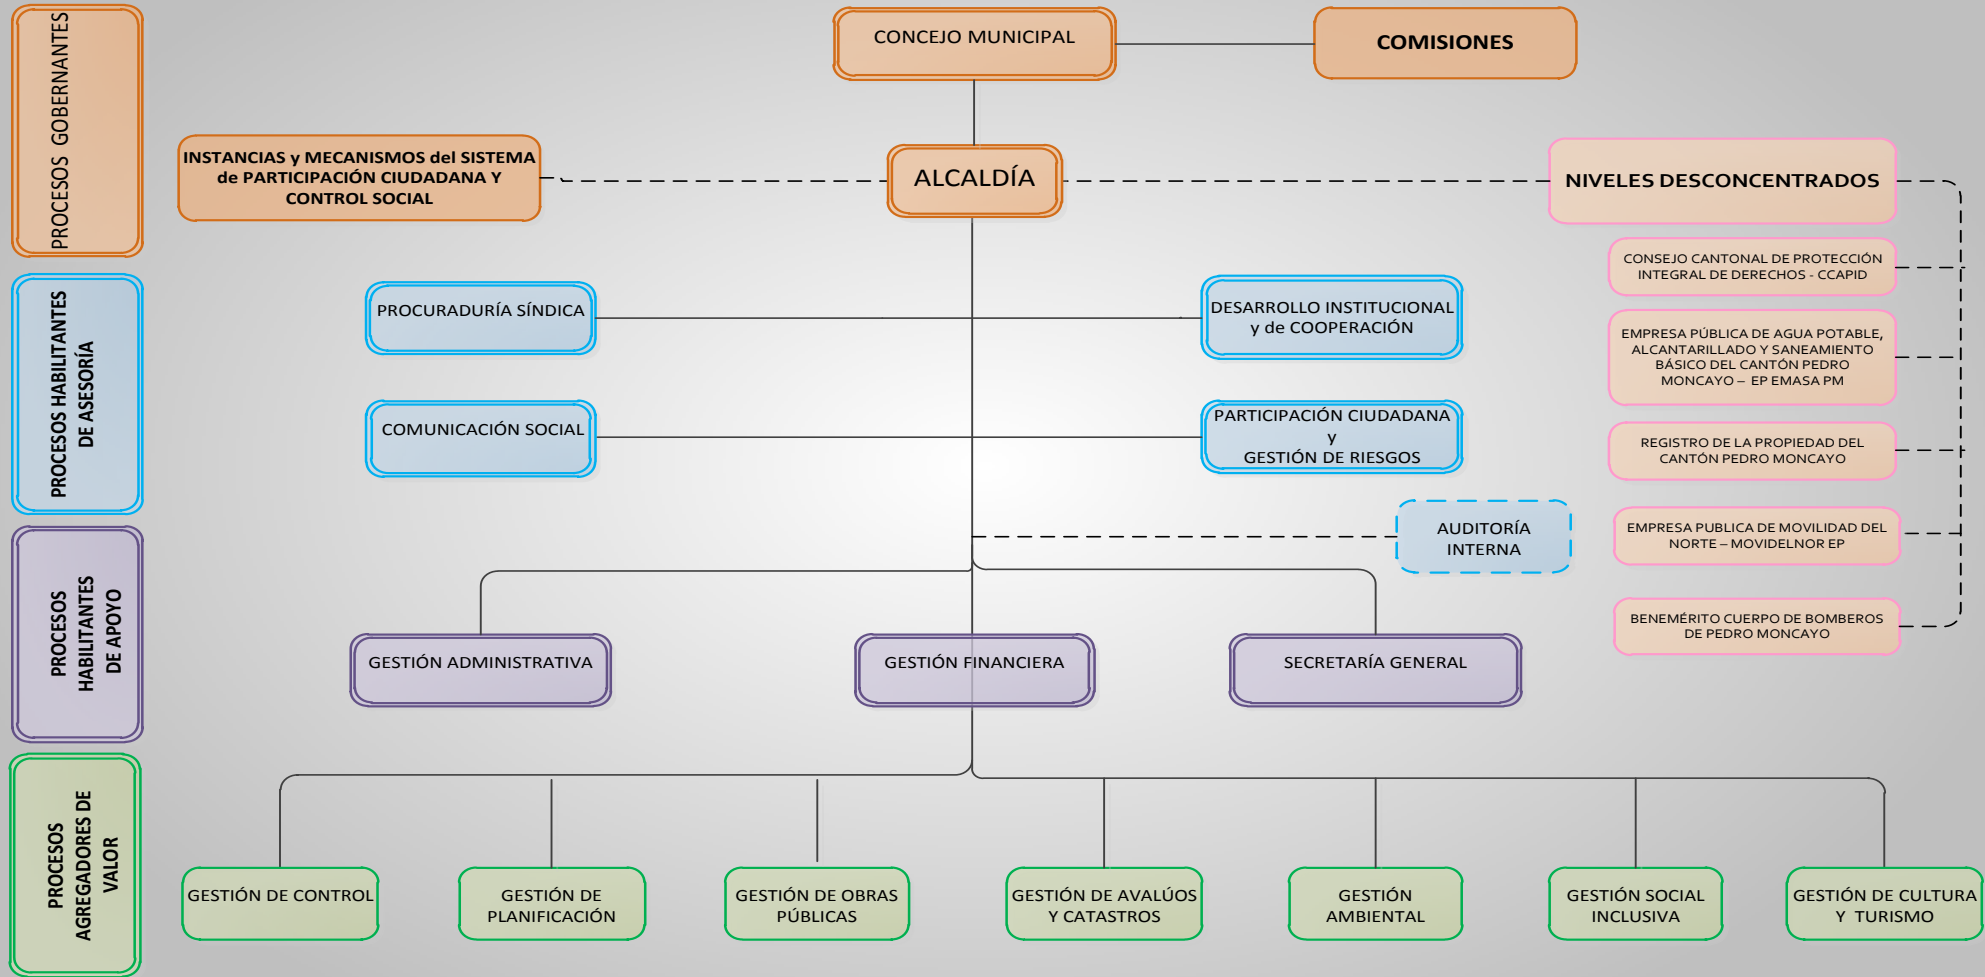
PROCESOS GOBERNANTES

CONCEJO MUNICIPAL

COMISIONES

INSTANCIAS y MECANISMOS del SISTEMA de PARTICIPACIÓN CIUDADANA Y CONTROL SOCIAL

ALCALDÍA

NIVELES DESCONCENTRADOS

CONSEJO CANTONAL DE PROTECCIÓN INTEGRAL DE DERECHOS - CCAPID

EMPRESA PÚBLICA DE AGUA POTABLE, ALCANTARILLADO Y SANEAMIENTO BÁSICO DEL CANTÓN PEDRO MONCAYO – EP EMASA PM

REGISTRO DE LA PROPIEDAD DEL CANTÓN PEDRO MONCAYO

EMPRESA PUBLICA DE MOVILIDAD DEL NORTE – MOVIDELNOR EP

BENEMÉRITO CUERPO DE BOMBEROS DE PEDRO MONCAYO

PROCESOS HABILITANTES DE ASESORÍA

PROCURADURÍA SÍNDICA

DESARROLLO INSTITUCIONAL y de COOPERACIÓN

COMUNICACIÓN SOCIAL

PARTICIPACIÓN CIUDADANA y GESTIÓN DE RIESGOS

AUDITORÍA INTERNA

PROCESOS HABILITANTES DE APOYO

GESTIÓN ADMINISTRATIVA

GESTIÓN FINANCIERA

SECRETARÍA GENERAL

PROCESOS AGREGADORES DE VALOR

GESTIÓN DE CONTROL

GESTIÓN DE PLANIFICACIÓN

GESTIÓN DE OBRAS PÚBLICAS

GESTIÓN DE AVALÚOS Y CATASTROS

GESTIÓN AMBIENTAL

GESTIÓN SOCIAL INCLUSIVA

GESTIÓN DE CULTURA Y TURISMO